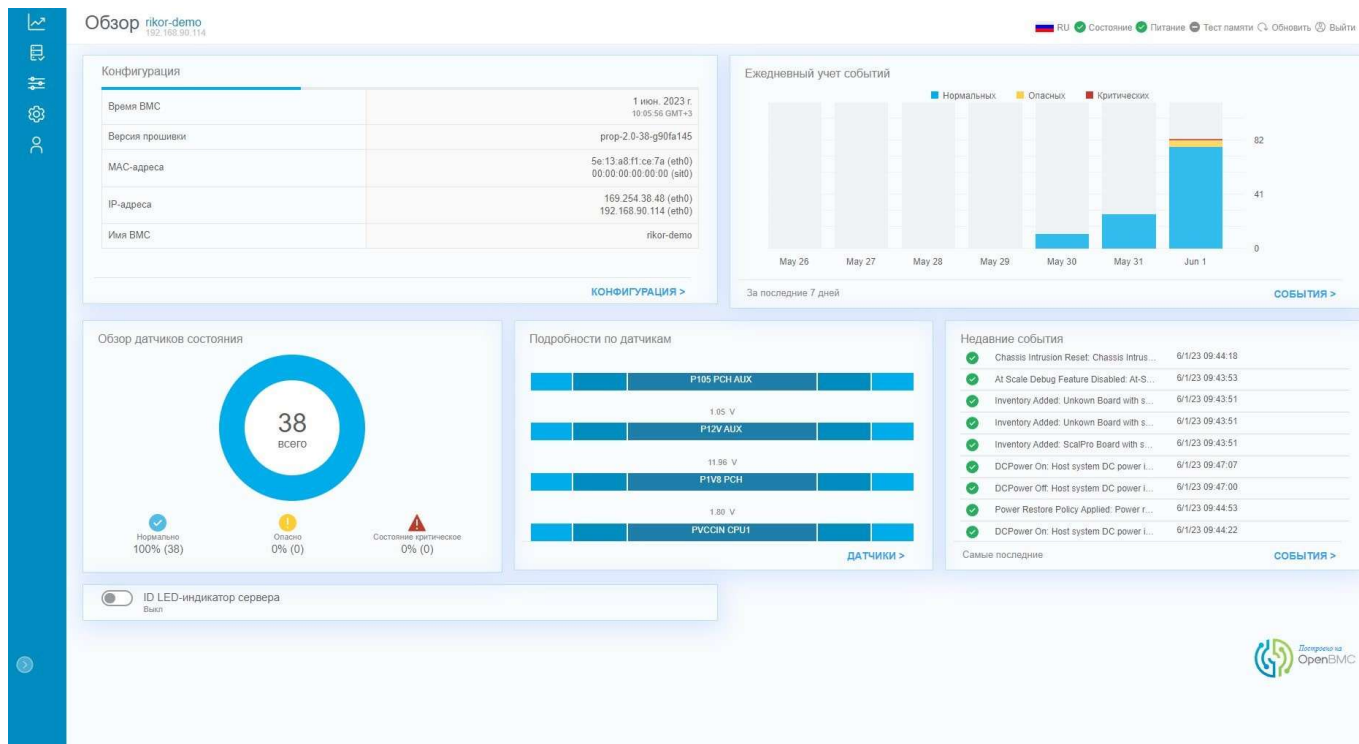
Обзор rikor-demo
192.168.90.114

RU Состояние Питание Тест памяти Обновить Выйти

Конфигурация

| | |
|---|---|
| Время ВМС | 1 июн. 2023 г. 10:05:56 GMT+3 |
| Версия прошивки | prop-2.0-38-g90fa145 |
| МАС-адреса | 5e:13:a8:f1:ce:7a (eth0) 00:00:00:00:00:00 (sit0) |
| IP-адреса | 169.254.38.48 (eth0) 192.168.90.114 (eth0) |
| Имя ВМС | rikor-demo |

КОНФИГУРАЦИЯ >

Ежедневный учет событий

Нормальных Опасных Критических

82
41
0

May 26 May 27 May 28 May 29 May 30 May 31 Jun 1

За последние 7 дней

СОБЫТИЯ >

Обзор датчиков состояния

38
всего

Нормально
100% (38)

Опасно
0% (0)

Состояние критическое
0% (0)

Подробности по датчикам

P105 PCH AUX
1.05 V
P12V AUX
11.96 V
P1V8 PCH
1.80 V
PVCCIN CPU1

ДАТЧИКИ >

Недавние события

| | |
|---|---|
| Chassis Intrusion Reset: Chassis Intrus... | 6/1/23 09:44:18 |
| At Scale Debug Feature Disabled: At-S... | 6/1/23 09:43:53 |
| Inventory Added: Unkown Board with s... | 6/1/23 09:43:51 |
| Inventory Added: Unkown Board with s... | 6/1/23 09:43:51 |
| Inventory Added: ScalPro Board with s... | 6/1/23 09:43:51 |
| DCPower On: Host system DC power i... | 6/1/23 09:47:07 |
| DCPower Off: Host system DC power i... | 6/1/23 09:47:00 |
| Power Restore Policy Applied: Power r... | 6/1/23 09:44:53 |
| DCPower On: Host system DC power i... | 6/1/23 09:44:22 |

Самые последние

СОБЫТИЯ >

ID LED-индикатор сервера
Выкл

Построено на
OpenBMC